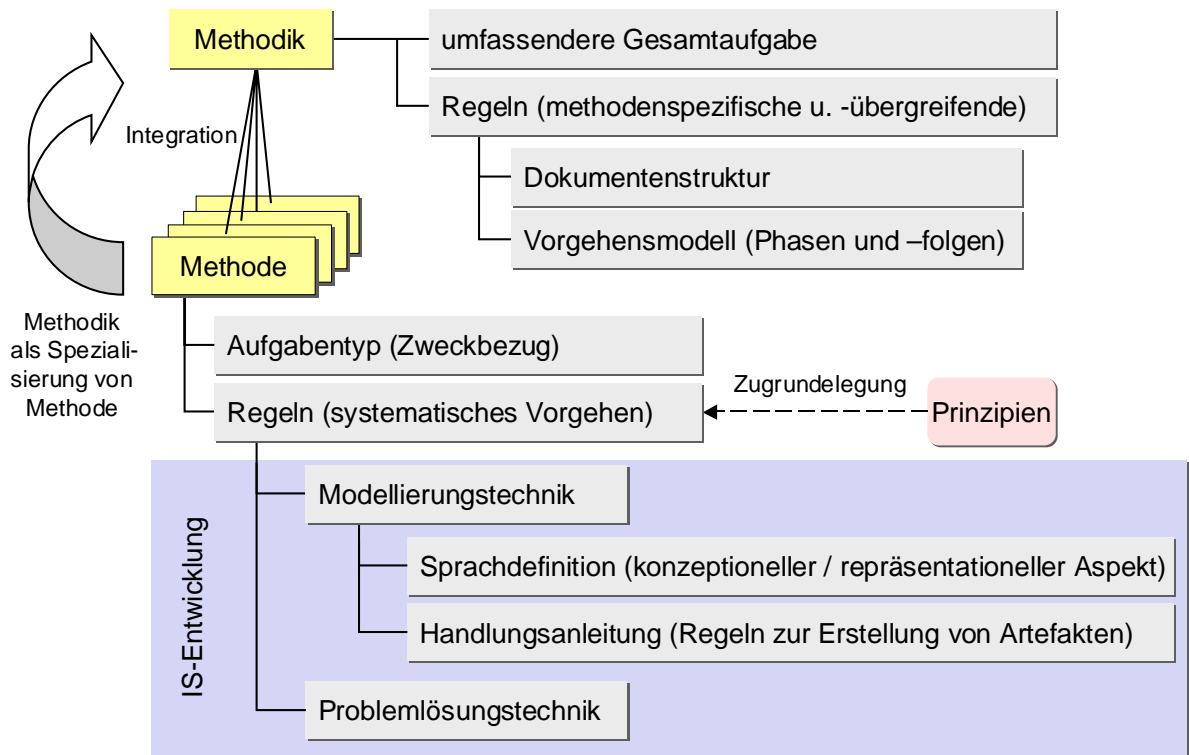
Methodik

umfassendere Gesamtaufgabe

Regeln (methodenspezifische u. -übergreifende)

Integration

Dokumentenstruktur

Vorgehensmodell (Phasen und –folgen)

Methode

Methodik als Spezialisierung von Methode

Aufgabentyp (Zweckbezug)

Zugrundelegung

Regeln (systematisches Vorgehen)

Prinzipien

IS-Entwicklung

Modellierungstechnik

Sprachdefinition (konzeptioneller / repräsentationeller Aspekt)

Handlungsanleitung (Regeln zur Erstellung von Artefakten)

Problemlösungstechnik